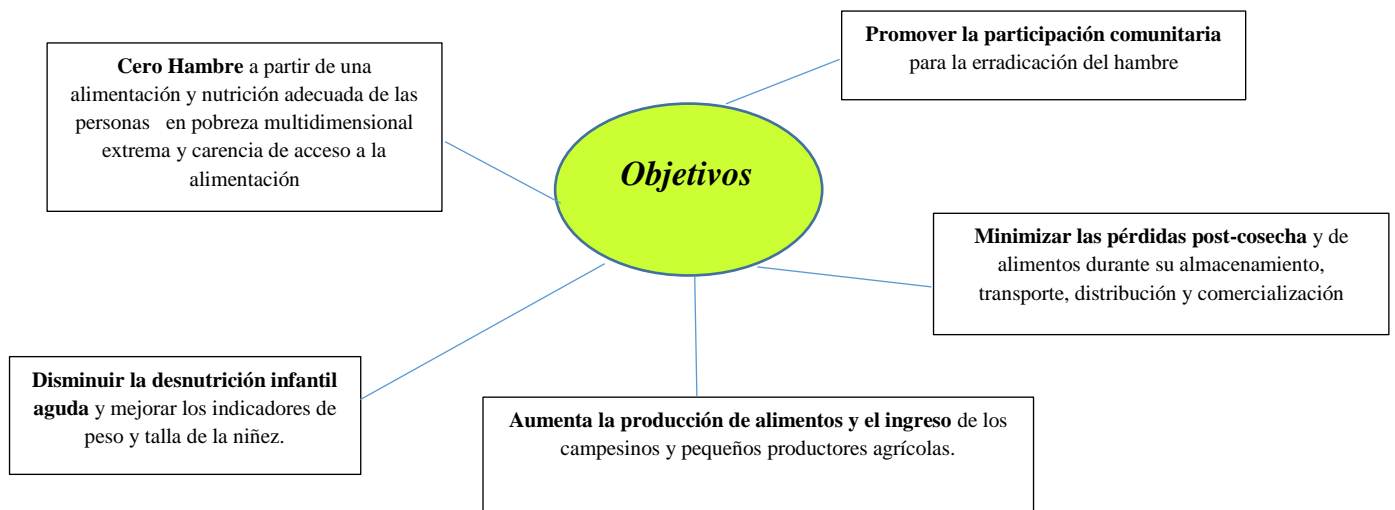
Cero Hambre a partir de una alimentación y nutrición adecuada de las personas en pobreza multidimensional extrema y carencia de acceso a la alimentación

Promover la participación comunitaria para la erradicación del hambre

Objetivos

Minimizar las pérdidas post-cosecha y de alimentos durante su almacenamiento, transporte, distribución y comercialización

Disminuir la desnutrición infantil aguda y mejorar los indicadores de peso y talla de la niñez.

Aumenta la producción de alimentos y el ingreso de los campesinos y pequeños productores agrícolas.